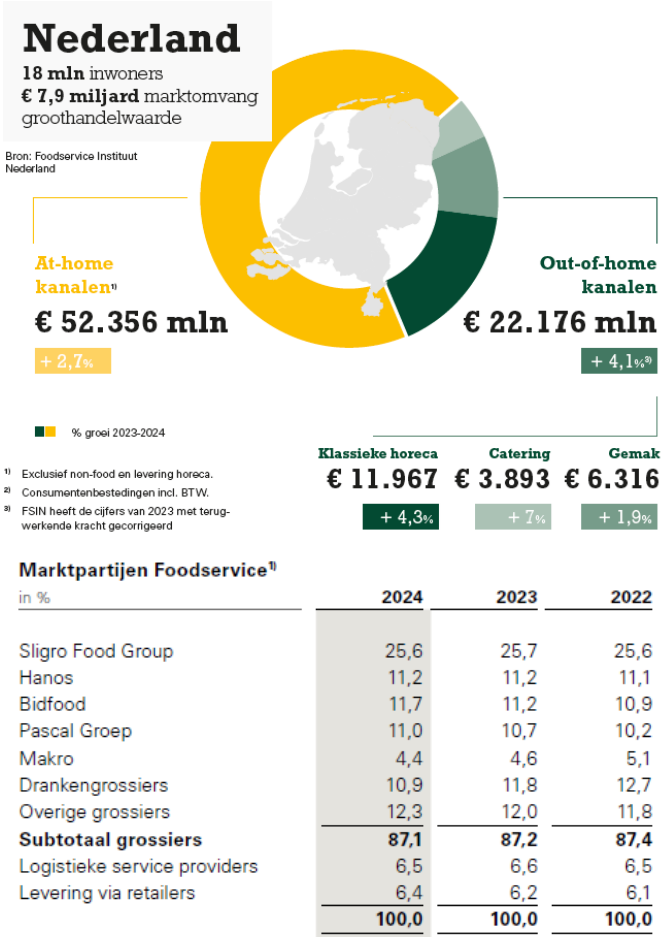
**Nederland**
**18 mln** inwoners
**€ 7,9 miljard** marktomvang groothandelwaarde

Bron: Foodservice Instituut Nederland

At-home kanalen$^{1)}$
€ 52.356 mln
+ 2,7%

Out-of-home kanalen
€ 22.176 mln
+ 4,1%$^{3)}$

% groei 2023-2024

$^{1)}$ Exclusief non-food en levering horeca.
$^{2)}$ Consumentenbestedingen incl. BTW.
$^{3)}$ FSIN heeft de cijfers van 2023 met terugwerkende kracht gecorrigeerd

Klassieke horeca
€ 11.967
+ 4,3%

Catering
€ 3.893
+ 7%

Gemak
€ 6.316
+ 1,9%

**Marktpartijen Foodservice$^{1)}$**

| in % | 2024 | 2023 | 2022 |
|---|---|---|---|
| Sligro Food Group | 25,6 | 25,7 | 25,6 |
| Hanos | 11,2 | 11,2 | 11,1 |
| Bidfood | 11,7 | 11,2 | 10,9 |
| Pascal Groep | 11,0 | 10,7 | 10,2 |
| Makro | 4,4 | 4,6 | 5,1 |
| Drankengrossiers | 10,9 | 11,8 | 12,7 |
| Overige grossiers | 12,3 | 12,0 | 11,8 |
| **Subtotaal grossiers** | **87,1** | **87,2** | **87,4** |
| Logistieke service providers | 6,5 | 6,6 | 6,5 |
| Levering via retailers | 6,4 | 6,2 | 6,1 |
| | **100,0** | **100,0** | **100,0** |